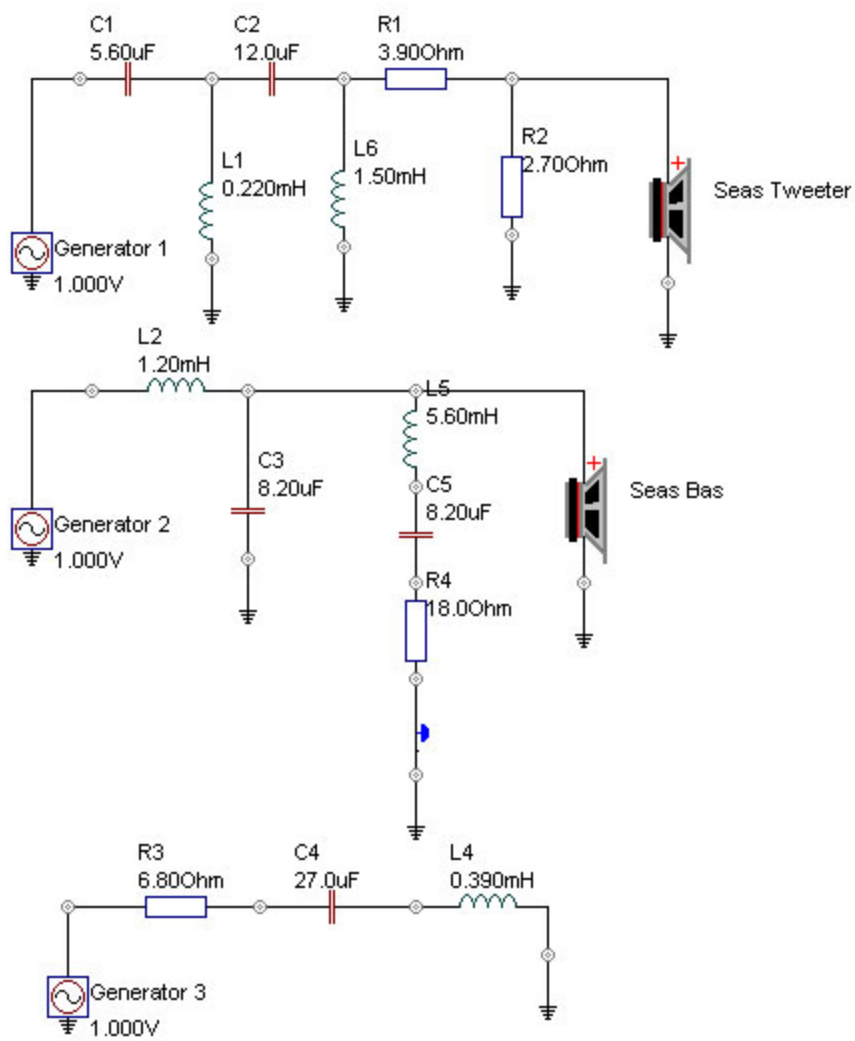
C1
5.60uF
C2
12.0uF
R1
3.90Ohm
L1
0.220mH
L6
1.50mH
R2
2.70Ohm
Seas Tweeter
Generator 1
1.000V

L2
1.20mH
L5
5.60mH
C3
8.20uF
C5
8.20uF
Seas Bas
Generator 2
1.000V
R4
18.0Ohm

R3
6.80Ohm
C4
27.0uF
L4
0.390mH
Generator 3
1.000V